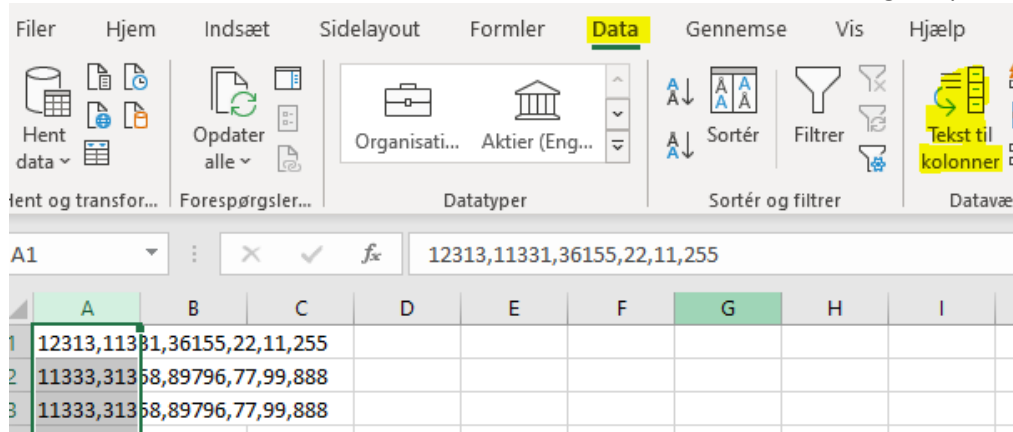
Filer Hjem Indsæt Sidelayout Formler Data Gennemse Vis Hjælp

Hent data

Opdater alle

Organisati... Aktier (Eng...

Sortér

Filtrer

Tekst til kolonner

Hent og transfor... Forespørgsler... Datatyper Sortér og filtrer Datavæ

A1

$f_x$ 12313,11331,36155,22,11,255

| | A | B | C | D | E | F | G | H | I |
|---|---|---|---|---|---|---|---|---|---|
| 1 | 12313,11331,36155,22,11,255 | | | | | | | | |
| 2 | 11333,31358,89796,77,99,888 | | | | | | | | |
| 3 | 11333,31358,89796,77,99,888 | | | | | | | | |